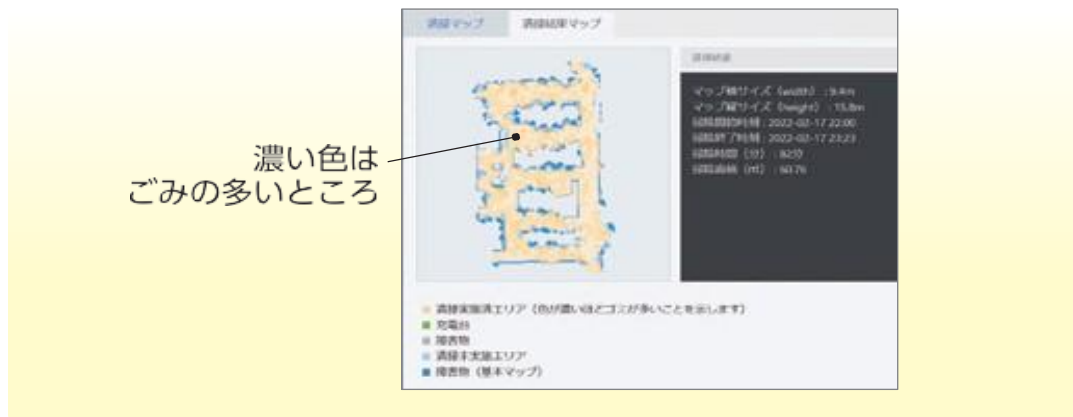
清掃マップ　清掃結果マップ

濃い色は
ごみの多いところ

清掃結果

マップ横サイズ（width）：9.4m
マップ縦サイズ（height）：15.8m
清掃開始時刻：2022-02-17 22:00
清掃終了時刻：2022-02-17 23:23
清掃時間（分）：82.0
清掃面積（m²）：60.76

清掃実施済エリア（色が濃いほどゴミが多いことを示します）
充電台
障害物
清掃未実施エリア
障害物（基本マップ）